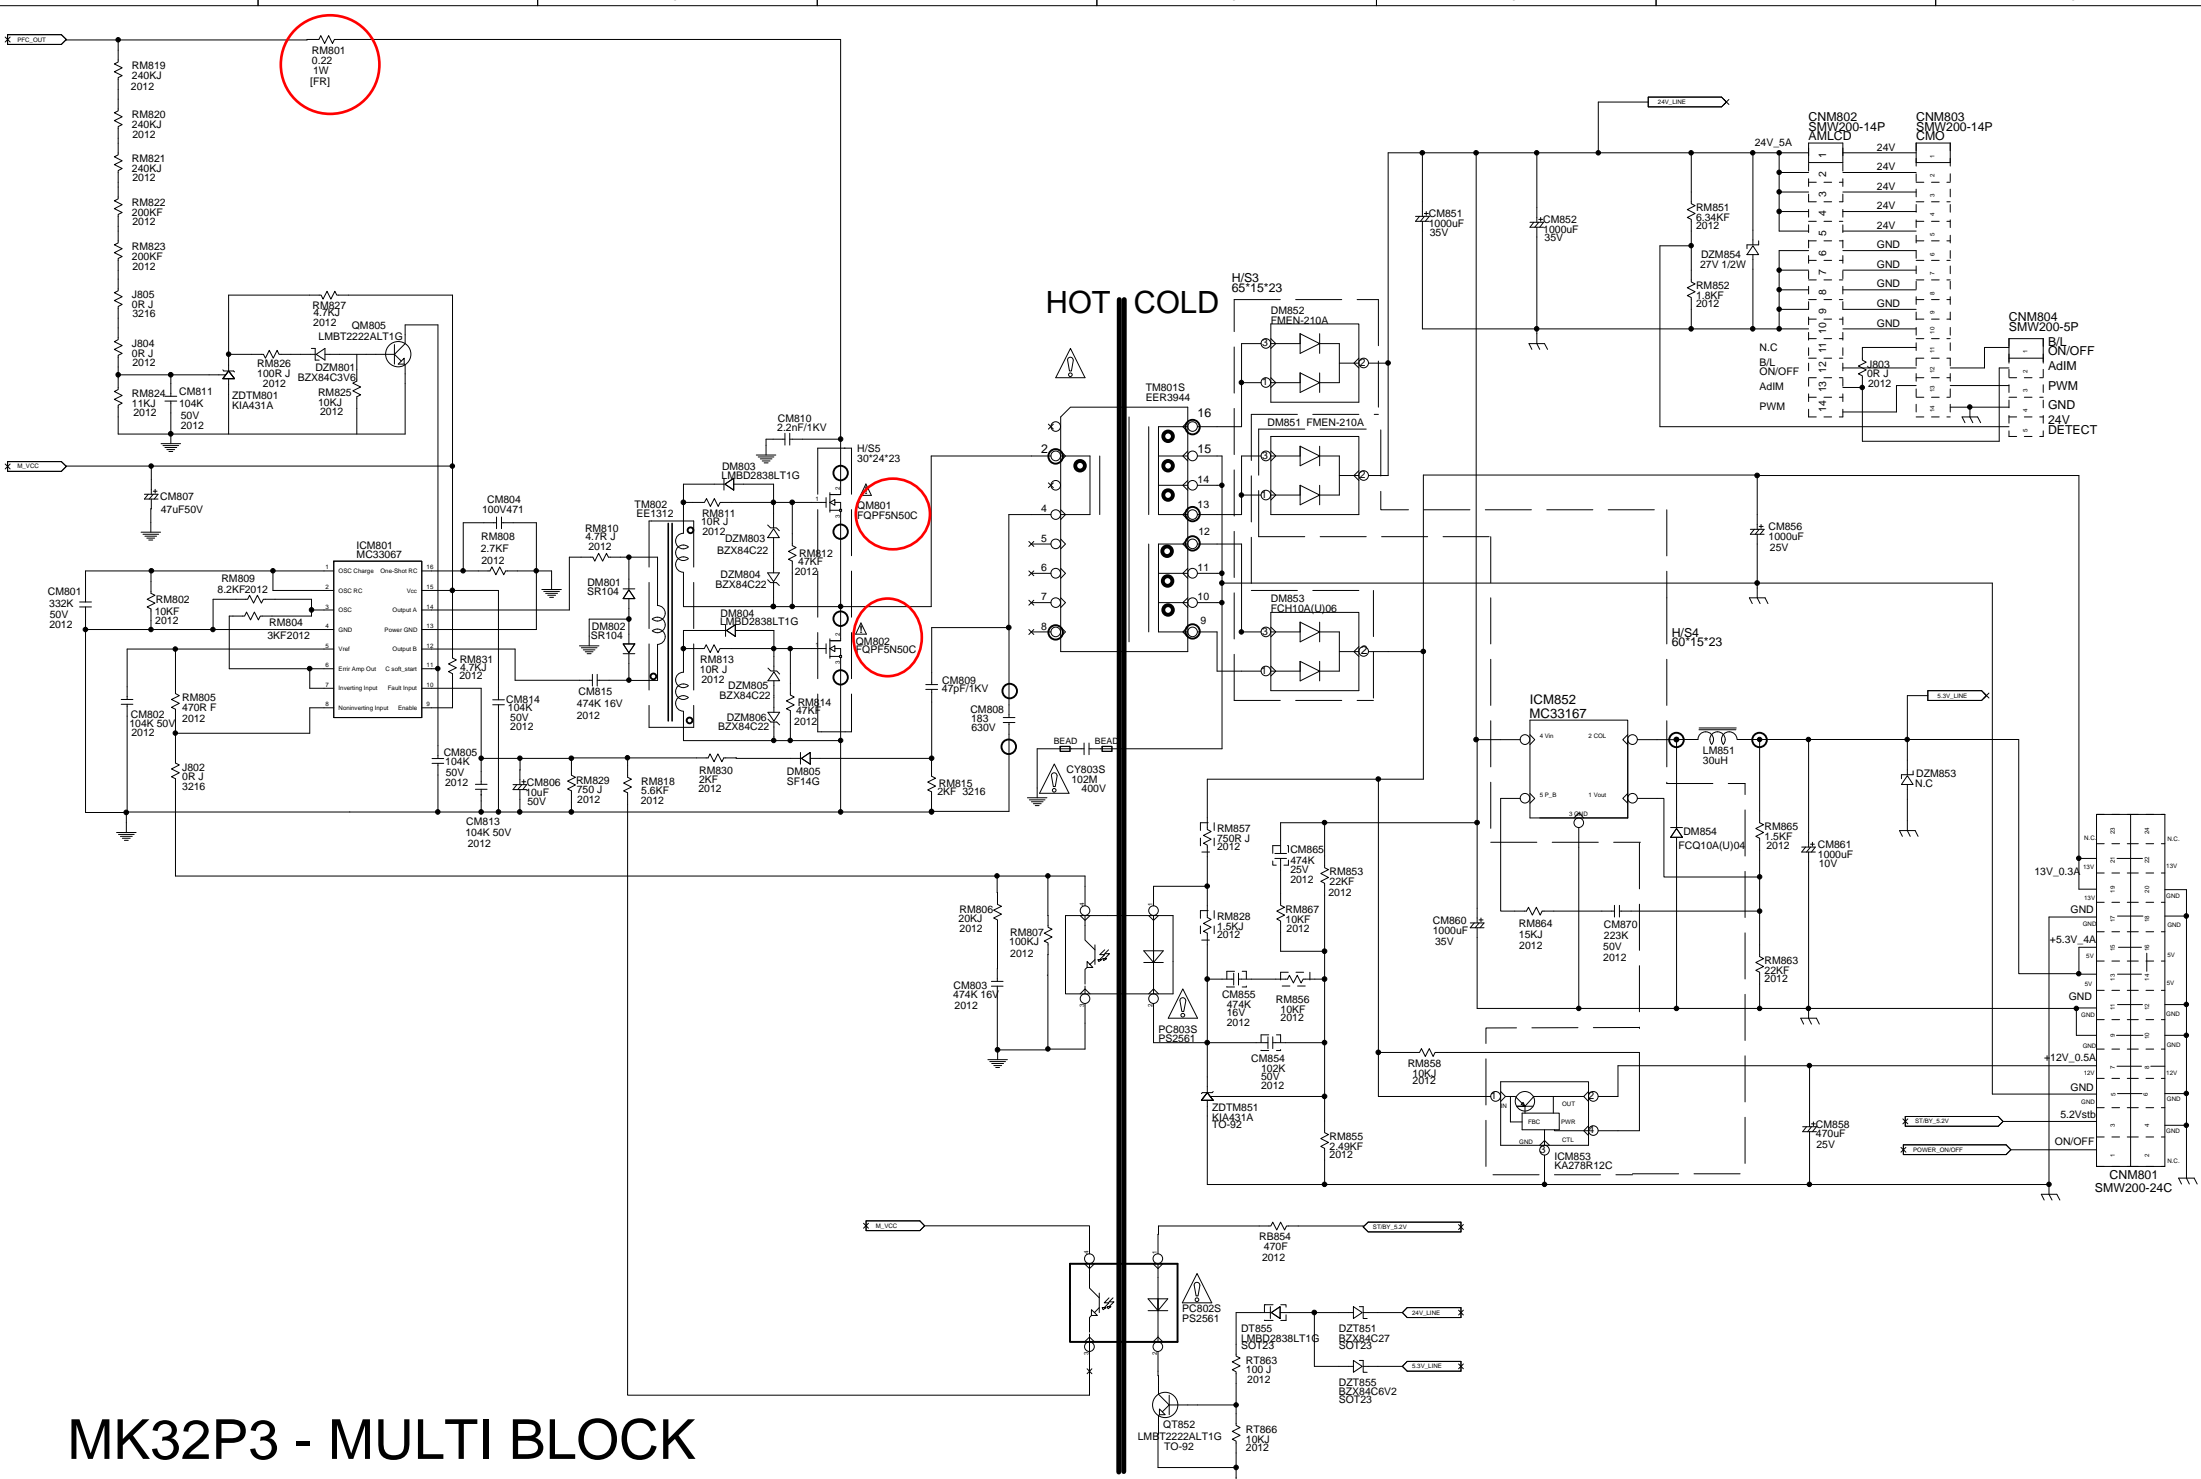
PFC_OUT
RM801
0.22
1W
[FR]

RM819
240KJ
2012
RM820
240KJ
2012
RM821
240KJ
2012
RM822
200KF
2012
RM823
200KF
2012
J805
0R J
3216
J804
0R J
2012
RM824
11KJ
2012
CM811
104K
50V
2012
RM827
4.7KJ
2012
QM805
LMBT2222ALT1G
RM826
100R J
2012
DZM801
BZX84C3V6
ZDTM801
KIA431A
RM825
10KJ
2012

M_VCC
CM807
47uF50V

ICM801
MC33067
OSC Charge
One-Shot RC
OSC RC
Vcc
OSC
Output A
GND
Power GND
Vref
Output B
Error Amp Out
C soft_start
Inverting Input
Fault Input
Noninverting Input
Enable

CM801
332K
50V
2012
RM802
10KF
2012
RM809
8.2KF2012
RM804
3KF2012
CM802
104K 50V
2012
RM805
470R F
2012
J802
0R J
3216
RM831
4.7KJ
2012
CM805
104K
50V
2012
CM813
104K 50V
2012
CM814
104K
50V
2012
CM804
100V471
RM808
2.7KF
2012
RM810
4.7R J
2012
DM801
SR104
DM802
SR104
CM815
474K 16V
2012
CM806
10uF
50V
RM829
750 J
2012
RM818
5.6KF
2012
TM802
EE1312
DM803
LMBD2838LT1G
RM811
10R J
2012
DZM803
BZX84C22
DZM804
BZX84C22
RM812
47KF
2012
DM804
LMBD2838LT1G
RM813
10R J
2012
DZM805
BZX84C22
DZM806
BZX84C22
RM814
47KF
2012
RM830
2KF
2012
DM805
SF14G
CM810
2.2nF/1KV
H/S5
30*24*23
QM801
FQPF5N50C
QM802
FQPF5N50C
CM809
47pF/1KV
CM808
183
630V
RM815
2KF 3216

HOT
COLD
TM801S
EER3944
16
15
14
13
12
11
10
9
2
4
5
6
7
8
BEAD
BEAD
CY803S
102M
400V
H/S3
65*15*23
DM852
FMEN-210A
DM851 FMEN-210A
DM853
FCH10A(U)06
CM851
1000uF
35V
CM852
1000uF
35V
24V_LINE
24V_5A
RM851
6.34KF
2012
DZM854
27V 1/2W
RM852
1.8KF
2012
CNM802
SMW200-14P
AMLCD
CNM803
SMW200-14P
CMO
24V
24V
24V
24V
24V
GND
GND
GND
GND
GND
N.C
B/L
ON/OFF
AdIM
PWM
J803
0R J
2012
CNM804
SMW200-5P
B/L
ON/OFF
AdIM
PWM
GND
24V
DETECT
CM856
1000uF
25V
H/S4
60*15*23
5.3V_LINE
ICM852
MC33167
4 Vin
2 COL
5 P_B
1 Vout
3 GND
LM851
30uH
DZM853
N.C
DM854
FCQ10A(U)04
RM865
1.5KF
2012
CM861
1000uF
10V
RM857
750R J
2012
ICM865
474K
25V
2012
RM853
22KF
2012
RM828
1.5KJ
2012
RM867
10KF
2012
CM860
1000uF
35V
RM864
15KJ
2012
CM870
223K
50V
2012
RM863
22KF
2012
CM855
474K
16V
2012
RM856
10KF
2012
CM854
102K
50V
2012
ZDTM851
KIA431A
TO-92
RM855
2.49KF
2012
RM858
10KJ
2012
ICM853
KA278R12C
IN
OUT
FBC
PWR
GND
CTL
CM858
470uF
25V
RM806
20KJ
2012
RM807
100KJ
2012
CM803
474K 16V
2012
PC803S
PS2561
13V_0.3A
GND
+5.3V_4A
GND
+12V_0.5A
GND
5.2Vstb
ON/OFF
ST/BY_5.2V
POWER_ON/OFF
CNM801
SMW200-24C
N.C.
13V
GND
5V
12V
M_VCC
RB854
470F
2012
ST/BY_5.2V
PC802S
PS2561
DT855
LMBD2838LT1G
SOT23
DZT851
BZX84C27
SOT23
24V_LINE
5.3V_LINE
DZT855
BZX84C6V2
SOT23
RT863
100 J
2012
QT852
LMBT2222ALT1G
TO-92
RT866
10KJ
2012

MK32P3 - MULTI BLOCK